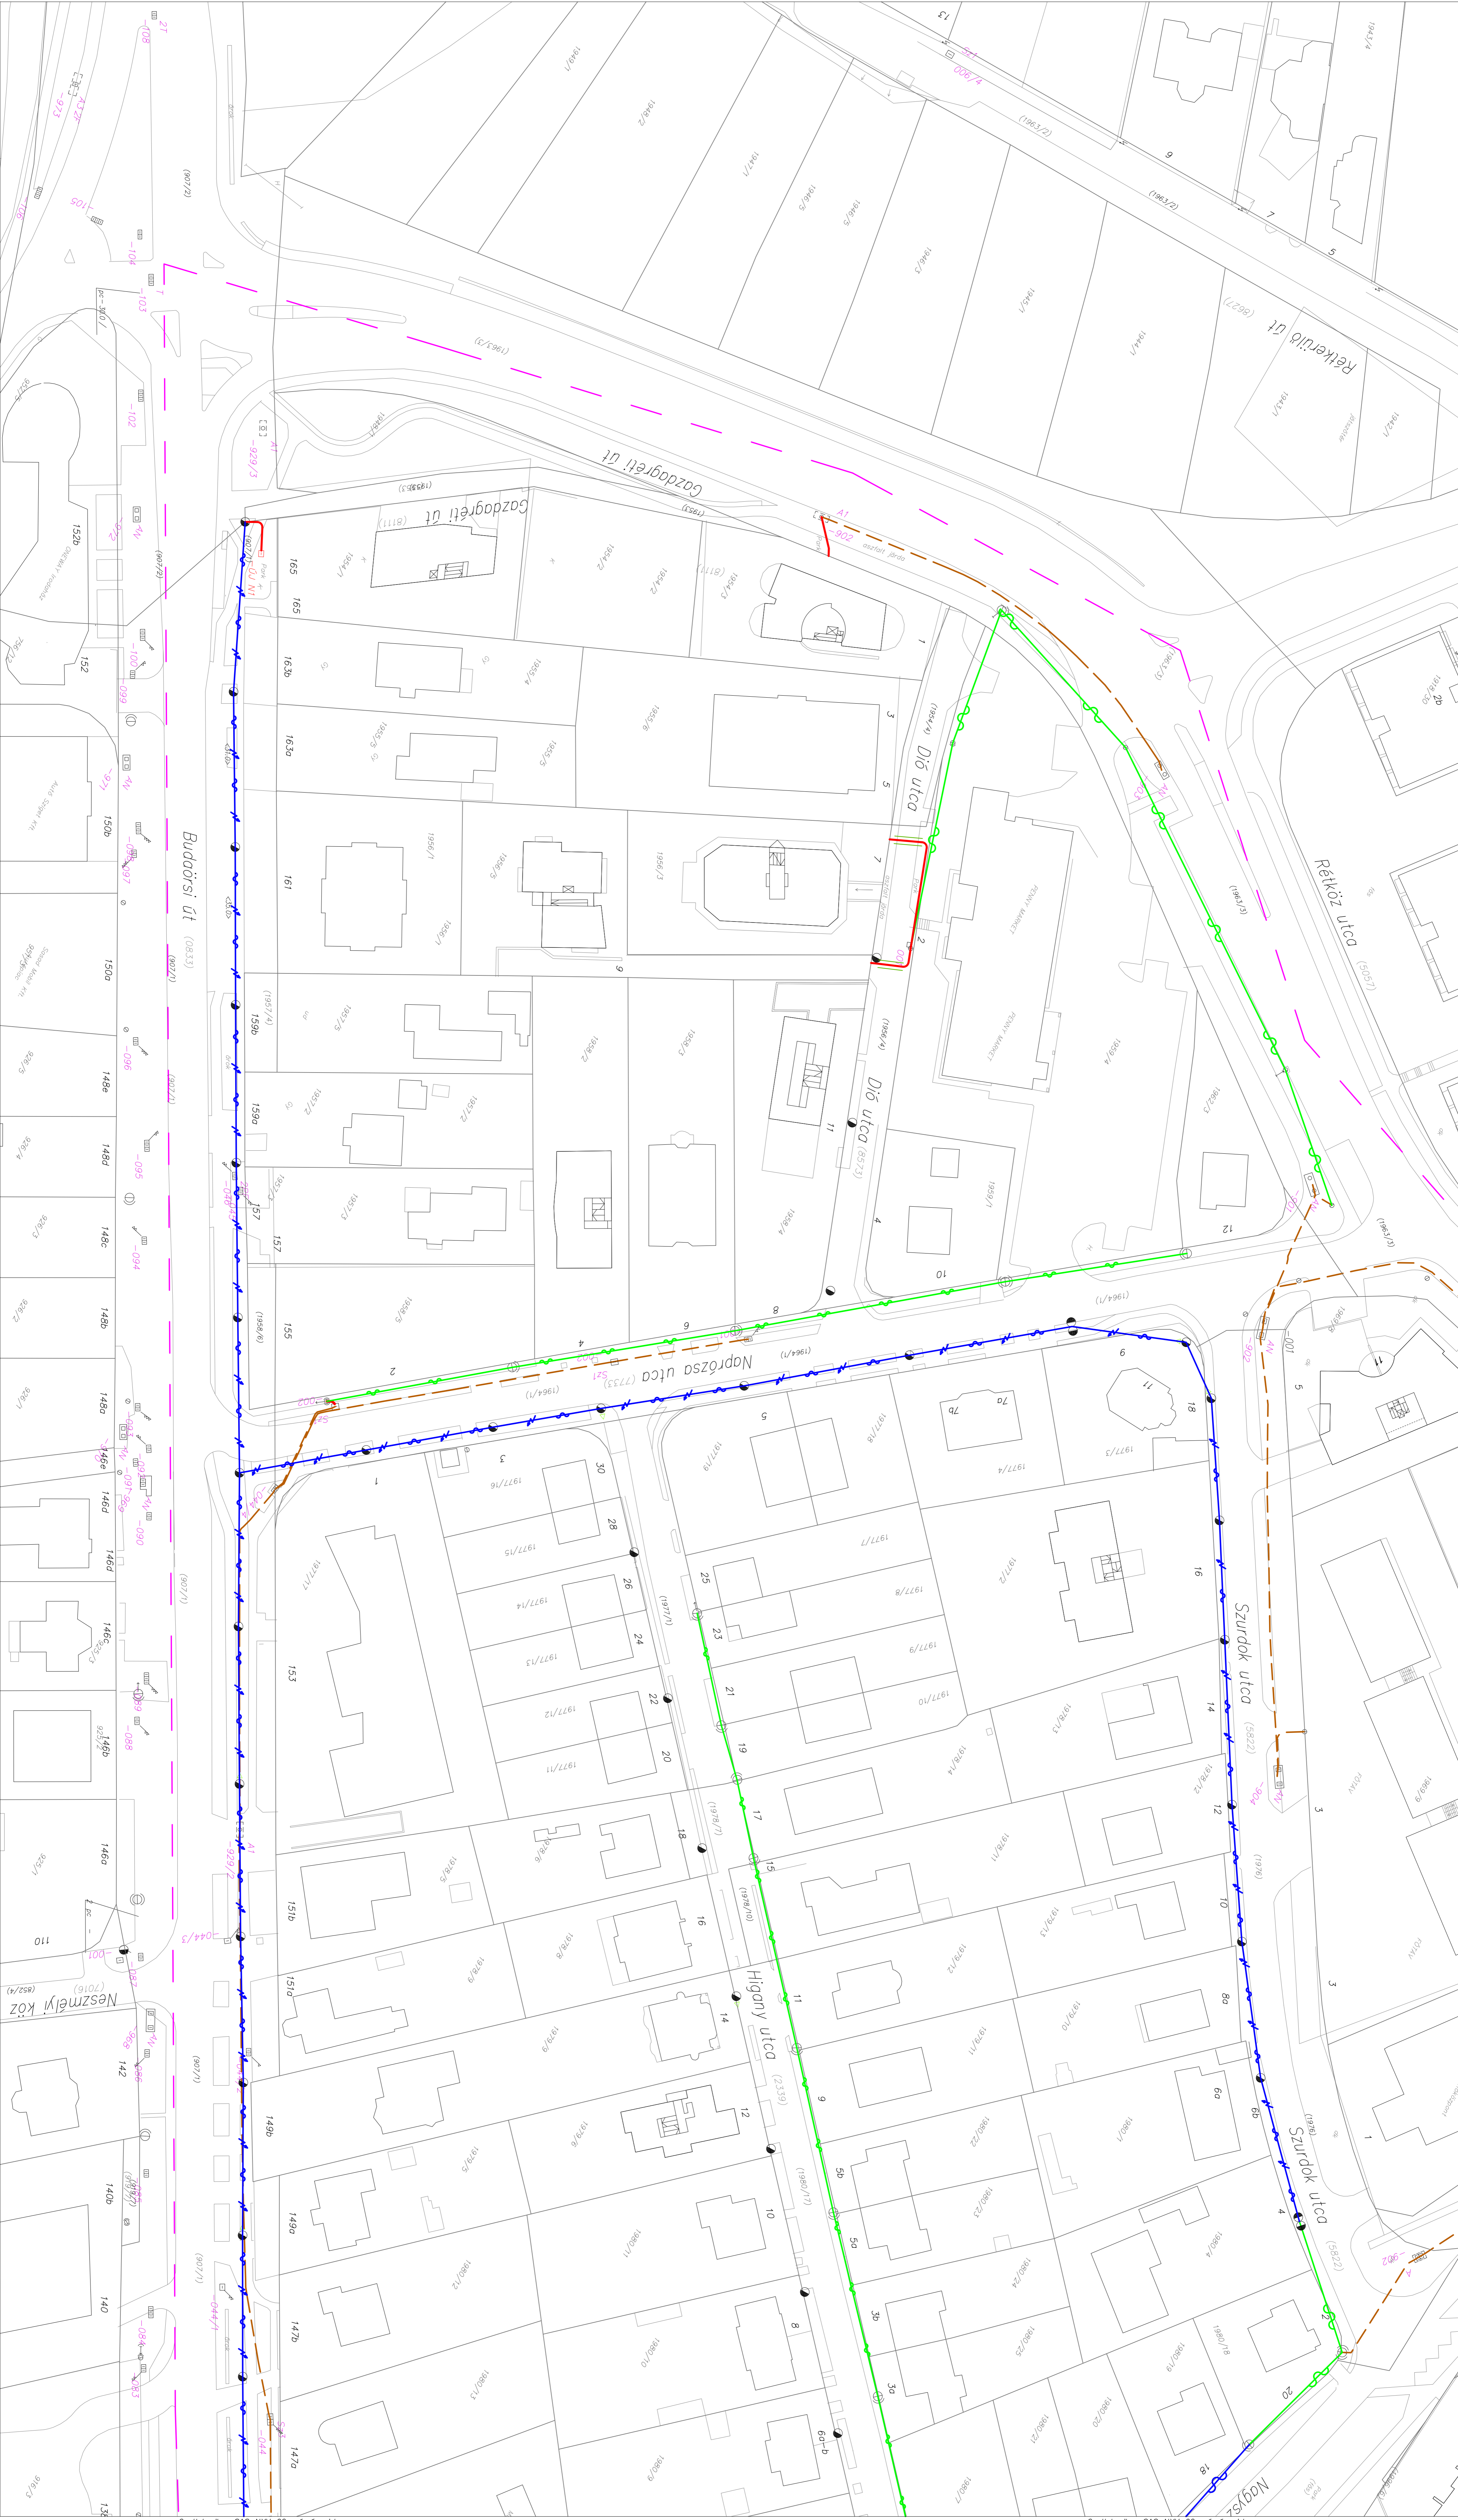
Gazdagréti út

Gazdagréti út

Rétköz utca

Rétkerülő út

Budaörsi út

Dió utca

Dió utca

Naprózsa utca

Szurdok utca

Szurdok utca

Higany utca

Neszmélyi köz

Nagyszőlős

(1963/3)

(1963/2)

(1965/3)

(1964/1)

(907/1)

(907/2)

(833)

(8573)

(7733)

(2339)

(5822)

(5057)

165

163b

163a

161

159b

159a

157

155

153

151b

151a

149b

149a

147b

147a

152b

152

150b

150a

148e

148d

148c

148b

148a

146e

146d

146c

146b

146a

142

140b

140

110

1

3

5

7

2

4

6

8

9

10

11

12

14

16

18

20

22

24

26

28

30

25

23

21

19

17

15

13

5b

5a

3b

3a

6a-b

6a

6b

8a

7a

7b

A1

PENNY MARKET